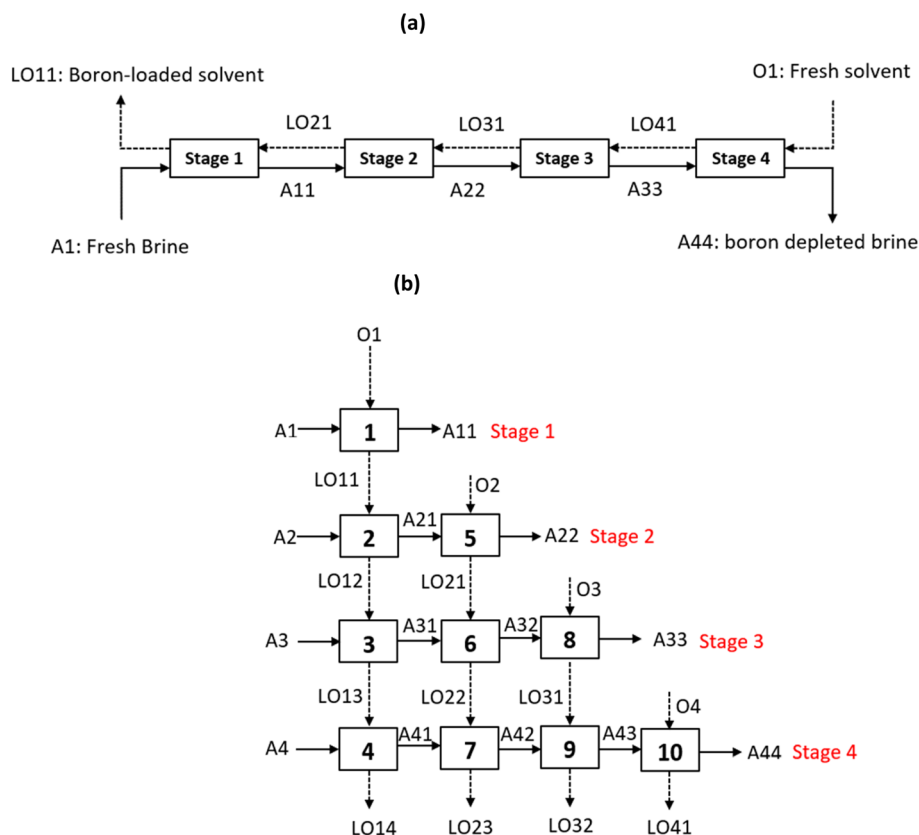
(a)

LO11: Boron-loaded solvent

O1: Fresh solvent

LO21

LO31

LO41

Stage 1

Stage 2

Stage 3

Stage 4

A11

A22

A33

A1: Fresh Brine

A44: boron depleted brine

(b)

O1

A1

1

A11

Stage 1

LO11

O2

A2

2

A21

5

A22

Stage 2

LO12

LO21

O3

A3

3

A31

6

A32

8

A33

Stage 3

LO13

LO22

LO31

O4

A4

4

A41

7

A42

9

A43

10

A44

Stage 4

LO14

LO23

LO32

LO41